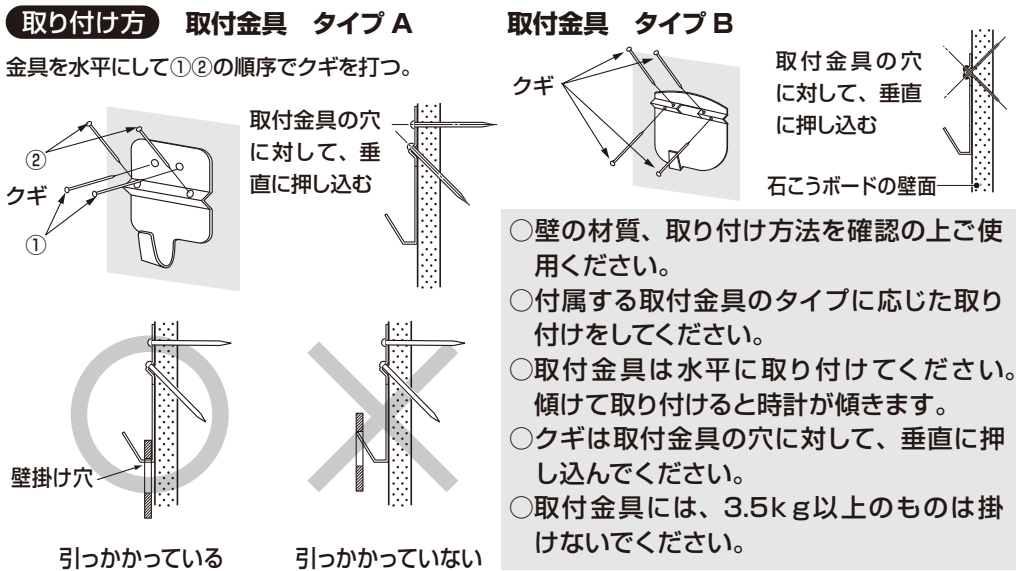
取り付け方　取付金具　タイプ A

金具を水平にして①②の順序でクギを打つ。

②
クギ
①

取付金具の穴に対して、垂直に押し込む

取付金具　タイプ B

クギ

取付金具の穴に対して、垂直に押し込む

石こうボードの壁面

壁掛け穴

引っかかっている

引っかかっていない

○壁の材質、取り付け方法を確認の上ご使用ください。
○付属する取付金具のタイプに応じた取り付けをしてください。
○取付金具は水平に取り付けてください。傾けて取り付けると時計が傾きます。
○クギは取付金具の穴に対して、垂直に押し込んでください。
○取付金具には、3.5kg以上のものは掛けないでください。